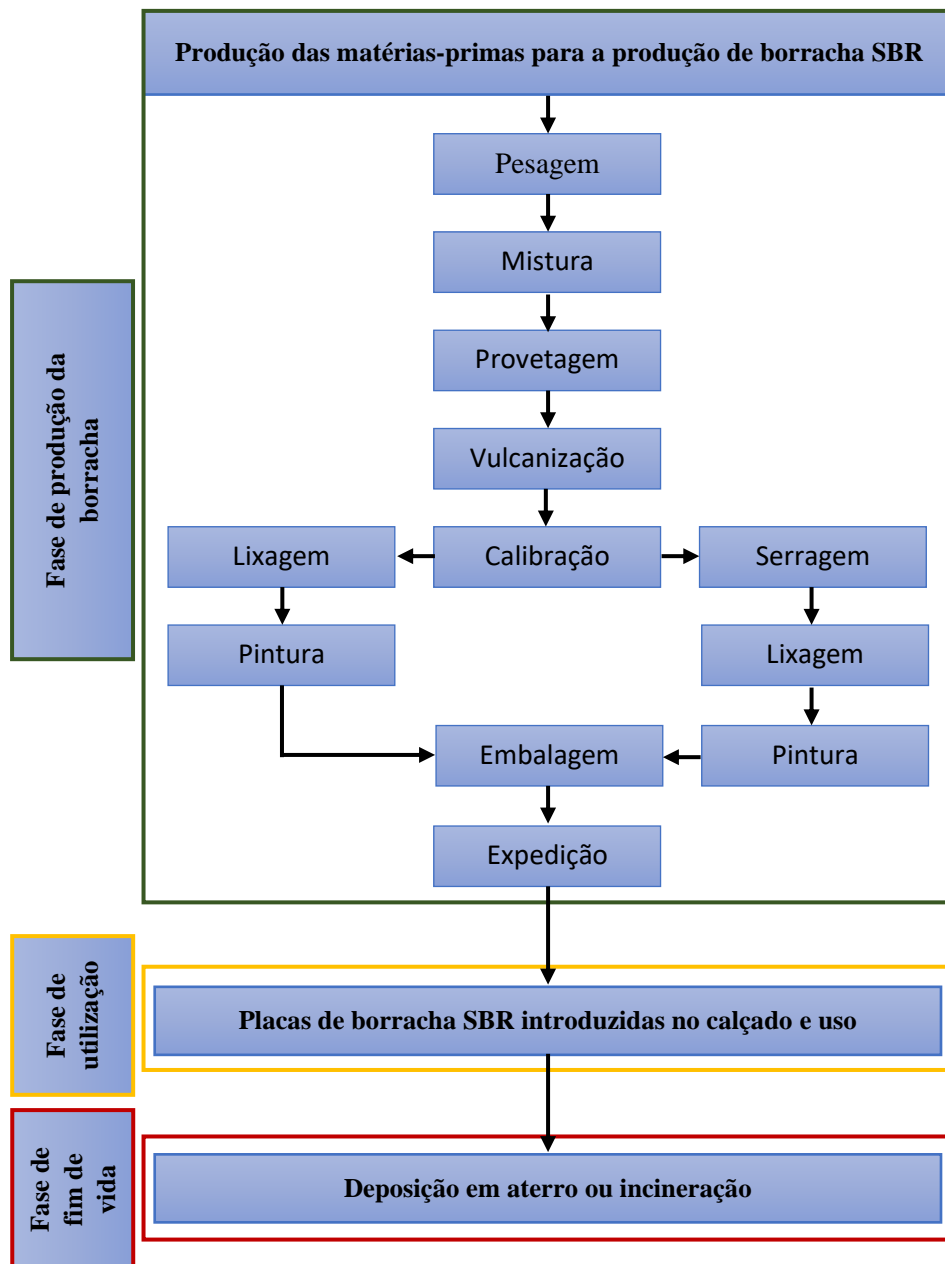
Produção das matérias-primas para a produção de borracha SBR

Fase de produção da borracha

Pesagem

Mistura

Provetagem

Vulcanização

Lixagem

Calibração

Serragem

Pintura

Lixagem

Embalagem

Pintura

Expedição

Fase de utilização

Placas de borracha SBR introduzidas no calçado e uso

Fase de fim de vida

Deposição em aterro ou incineração